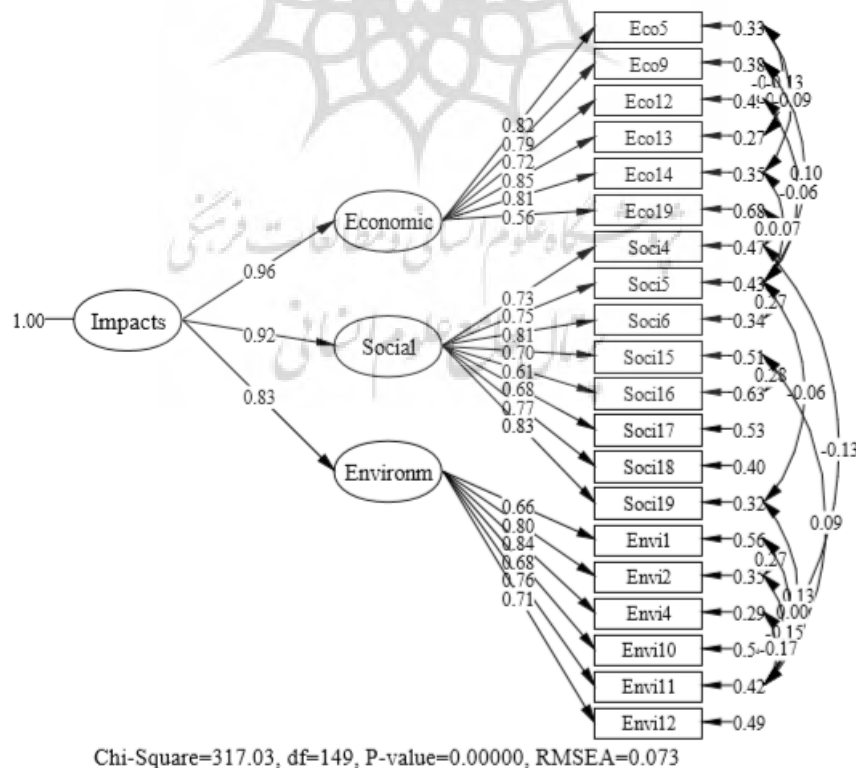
Eco5
Eco9
Eco12
Eco13
Eco14
Eco19
Soci4
Soci5
Soci6
Soci15
Soci16
Soci17
Soci18
Soci19
Envi1
Envi2
Envi4
Envi10
Envi11
Envi12

0.33
0.38
0.49
0.27
0.35
0.68
0.47
0.43
0.34
0.51
0.63
0.53
0.40
0.32
0.56
0.35
0.29
0.5
0.42
0.49

-0.13
-0.09
0.10
-0.06
0.07
0.27
0.28
-0.06
-0.13
0.09
0.27
0.13
0.00
-0.15
-0.17

0.82
0.79
0.72
0.85
0.81
0.56

0.73
0.75
0.81
0.70
0.61
0.68
0.77
0.83

0.66
0.80
0.84
0.68
0.76
0.71

Economic
Social
Environm
Impacts
1.00
0.96
0.92
0.83

Chi-Square=317.03, df=149, P-value=0.00000, RMSEA=0.073